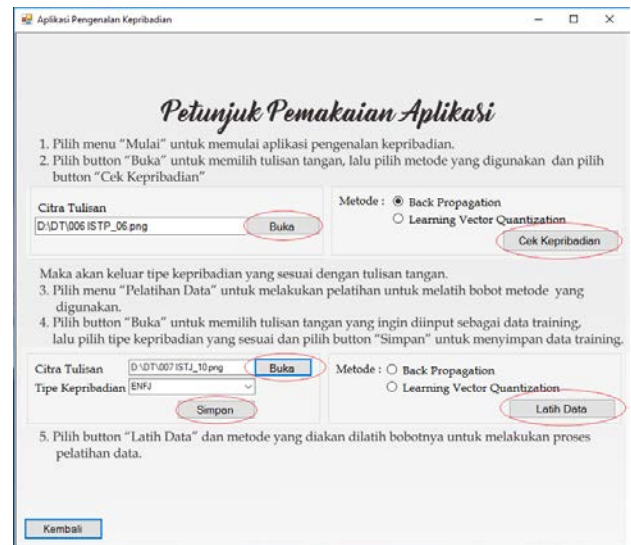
Aplikasi Pengenalan Kepribadian

Petunjuk Pemakaian Aplikasi

1. Pilih menu "Mulai" untuk memulai aplikasi pengenalan kepribadian.
2. Pilih button "Buka" untuk memilih tulisan tangan, lalu pilih metode yang digunakan dan pilih button "Cek Kepribadian"

Citra Tulisan
D:\DT\006 ISTP_06.png
Buka

Metode : Back Propagation
Learning Vector Quantization
Cek Kepribadian

Maka akan keluar tipe kepribadian yang sesuai dengan tulisan tangan.
3. Pilih menu "Pelatihan Data" untuk melakukan pelatihan untuk melatih bobot metode yang digunakan.
4. Pilih button "Buka" untuk memilih tulisan tangan yang ingin diinput sebagai data training, lalu pilih tipe kepribadian yang sesuai dan pilih button "Simpan" untuk menyimpan data training.

Citra Tulisan D:\DT\007 ISTJ_10.png
Buka
Tipe Kepribadian ENFJ
Simpan

Metode : Back Propagation
Learning Vector Quantization
Latih Data

5. Pilih button "Latih Data" dan metode yang diakan dilatih bobotnya untuk melakukan proses pelatihan data.

Kembali